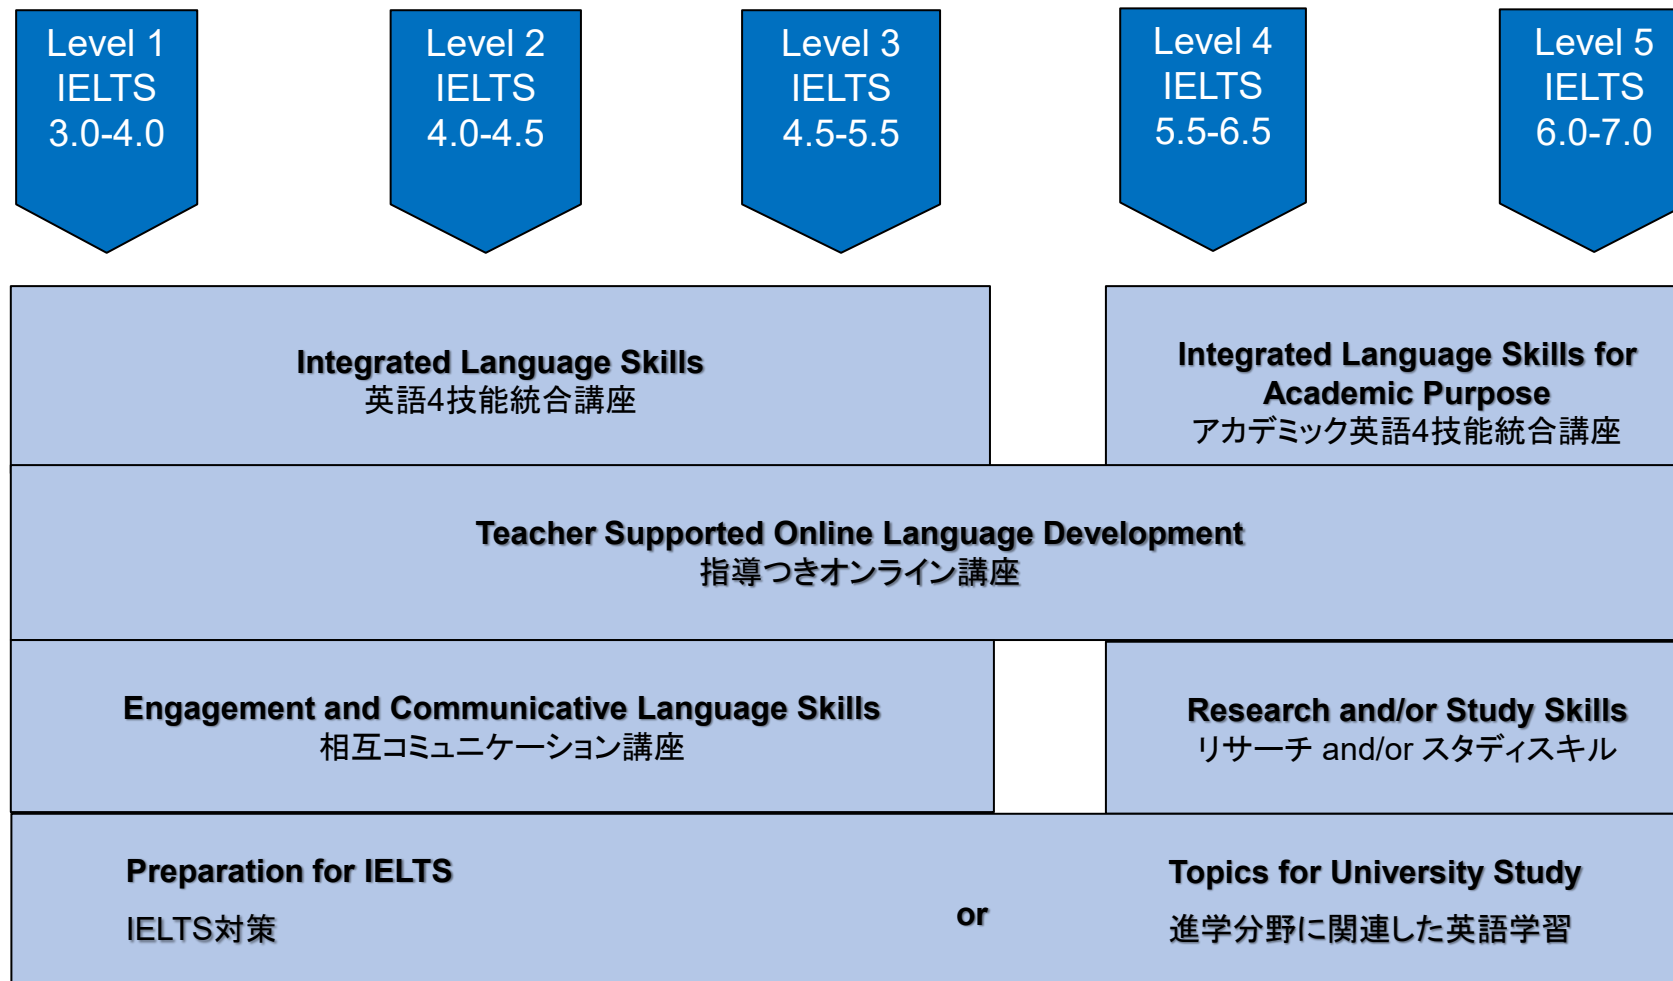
Level 1
IELTS
3.0-4.0

Level 2
IELTS
4.0-4.5

Level 3
IELTS
4.5-5.5

Level 4
IELTS
5.5-6.5

Level 5
IELTS
6.0-7.0

Integrated Language Skills
英語4技能統合講座

Integrated Language Skills for Academic Purpose
アカデミック英語4技能統合講座

Teacher Supported Online Language Development
指導つきオンライン講座

Engagement and Communicative Language Skills
相互コミュニケーション講座

Research and/or Study Skills
リサーチ and/or スタディスキル

Preparation for IELTS
IELTS対策

or

Topics for University Study
進学分野に関連した英語学習